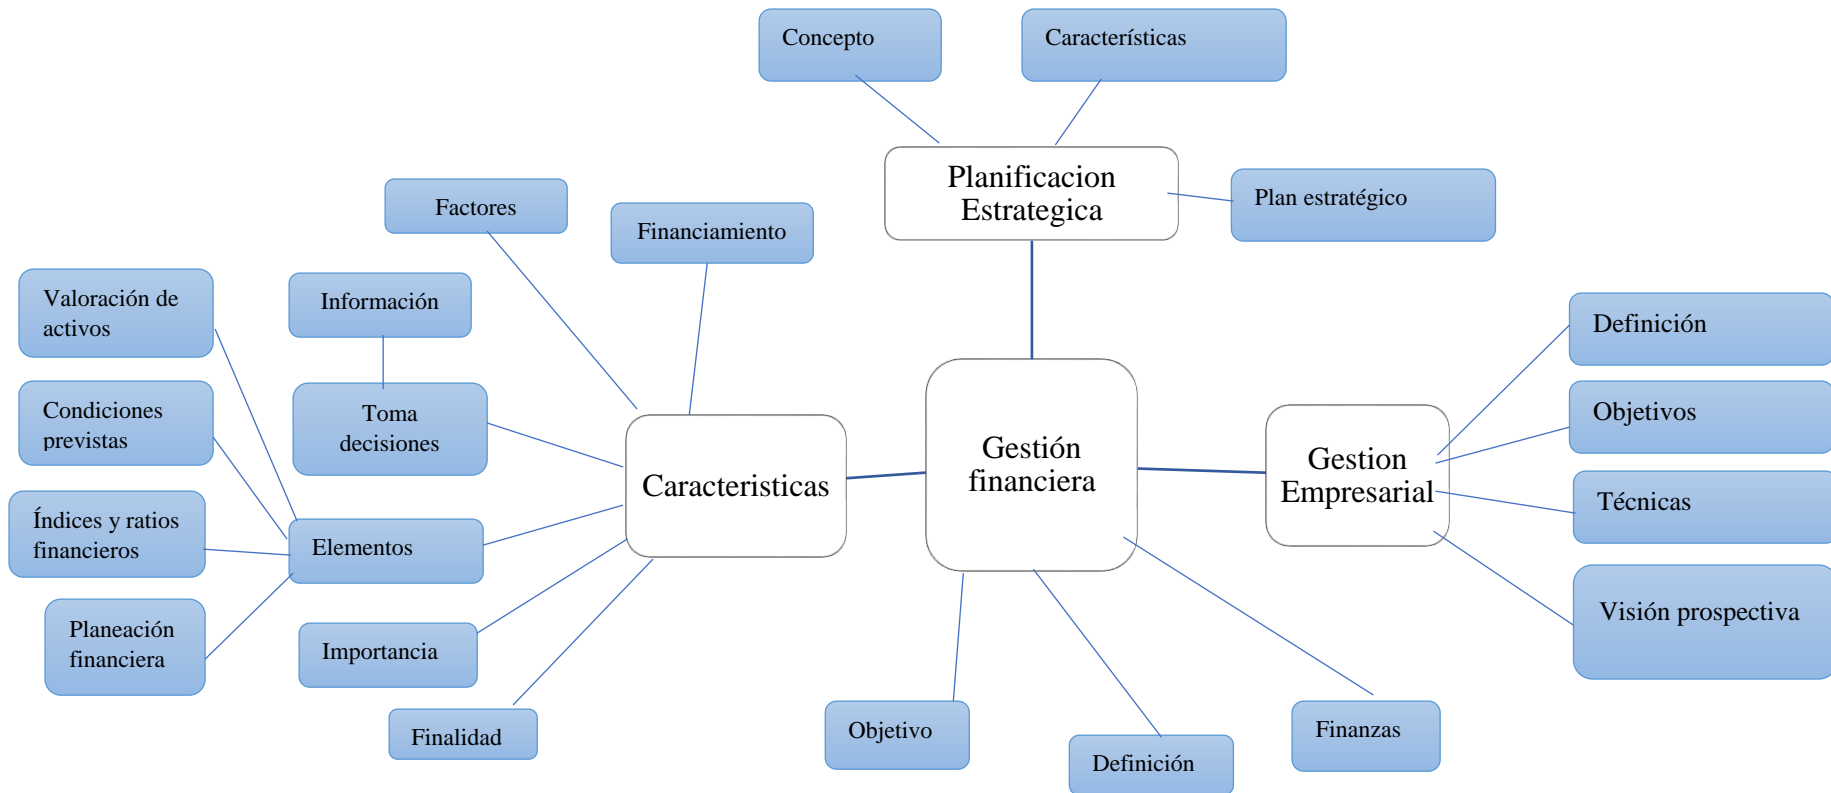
Concepto

Características

Planificacion Estrategica

Plan estratégico

Factores

Financiamiento

Valoración de activos

Información

Toma decisiones

Condiciones previstas

Caracteristicas

Gestión financiera

Gestion Empresarial

Definición

Objetivos

Técnicas

Visión prospectiva

Índices y ratios financieros

Elementos

Planeación financiera

Importancia

Finalidad

Objetivo

Definición

Finanzas